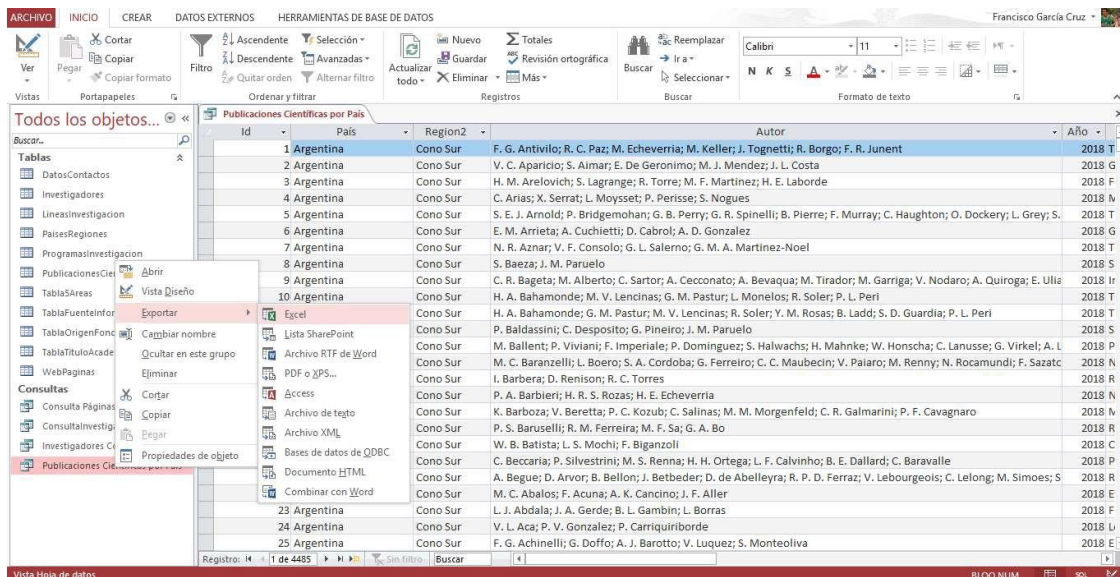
ARCHIVO INICIO CREAR DATOS EXTERNOS HERRAMIENTAS DE BASE DE DATOS Francisco García Cruz

Ver
Vistas
Pegar
Cortar
Copiar
Copiar formato
Portapapeles
Filtro
Ascendente
Descendente
Quitar orden
Selección
Avanzadas
Alternar filtro
Ordenar y filtrar
Actualizar todo
Nuevo
Guardar
Eliminar
Totales
Revisión ortográfica
Más
Registros
Buscar
Reemplazar
Ir a
Seleccionar
Buscar
Calibri 11
N K S
Formato de texto

Todos los objetos...
Buscar...
Tablas
DatosContactos
Investigadores
LineasInvestigacion
PaisesRegiones
ProgramasInvestigacion
PublicacionesCie
TablaSAreas
TablaFuenteInfor
TablaOrigenFond
TablaTituloAcade
WebPaginas
Consultas
Consulta Páginas
ConsultaInvestig
Investigadores C
Publicaciones Científicas por País

Abrir
Vista Diseño
Exportar
Cambiar nombre
Ocultar en este grupo
Eliminar
Cortar
Copiar
Pegar
Propiedades de objeto

Excel
Lista SharePoint
Archivo RTF de Word
PDF o XPS...
Access
Archivo de texto
Archivo XML
Bases de datos de ODBC
Documento HTML
Combinar con Word

Publicaciones Científicas por País

| Id | País | Region2 | Autor | Año |
|---|---|---|---|---|
| 1 | Argentina | Cono Sur | F. G. Antivilo; R. C. Paz; M. Echeverria; M. Keller; J. Tognetti; R. Borgo; F. R. Junent | 2018 |
| 2 | Argentina | Cono Sur | V. C. Aparicio; S. Aimar; E. De Geronimo; M. J. Mendez; J. L. Costa | 2018 |
| 3 | Argentina | Cono Sur | H. M. Arelovich; S. Lagrange; R. Torre; M. F. Martinez; H. E. Laborde | 2018 |
| 4 | Argentina | Cono Sur | C. Arias; X. Serrat; L. Moysset; P. Perisse; S. Nogues | 2018 |
| 5 | Argentina | Cono Sur | S. E. J. Arnold; P. Bridgemohan; G. B. Perry; G. R. Spinelli; B. Pierre; F. Murray; C. Haughton; O. Dockery; L. Grey; S. | 2018 |
| 6 | Argentina | Cono Sur | E. M. Arrieta; A. Cuchietti; D. Cabrol; A. D. Gonzalez | 2018 |
| 7 | Argentina | Cono Sur | N. R. Aznar; F. V. Consolo; G. L. Salerno; G. M. A. Martinez-Noel | 2018 |
| 8 | Argentina | Cono Sur | S. Baeza; J. M. Paruelo | 2018 |
| 9 | Argentina | Cono Sur | C. R. Bageta; M. Alberto; C. Sartor; A. Cecconato; A. Bevaqua; M. Tirador; M. Garriga; V. Nodaro; A. Quiroga; E. Ulia | 2018 |
| 10 | Argentina | Cono Sur | H. A. Bahamonde; M. V. Lencinas; G. M. Pastur; L. Monelos; R. Soler; P. L. Peri | 2018 |
| | | Cono Sur | H. A. Bahamonde; G. M. Pastur; M. V. Lencinas; R. Soler; Y. M. Rosas; B. Ladd; S. D. Guardia; P. L. Peri | 2018 |
| | | Cono Sur | P. Baldassini; C. Desposito; G. Pineiro; J. M. Paruelo | 2018 |
| | | Cono Sur | M. Ballent; P. Viviani; F. Imperiale; P. Dominguez; S. Halwachs; H. Mahnke; W. Honscha; C. Lanusse; G. Virkel; A. L | 2018 |
| | | Cono Sur | M. C. Baranzelli; L. Boero; S. A. Cordoba; G. Ferreiro; C. C. Maubecin; V. Paiaro; M. Renny; N. Rocamundi; F. Sazatc | 2018 |
| | | Cono Sur | I. Barbera; D. Renison; R. C. Torres | 2018 |
| | | Cono Sur | P. A. Barbieri; H. R. S. Rozas; H. E. Echeverria | 2018 |
| | | Cono Sur | K. Barboza; V. Beretta; P. C. Kozub; C. Salinas; M. M. Morgenfeld; C. R. Galmarini; P. F. Cavagnaro | 2018 |
| | | Cono Sur | P. S. Baruselli; R. M. Ferreira; M. F. Sa; G. A. Bo | 2018 |
| | | Cono Sur | W. B. Batista; L. S. Mochi; F. Biganzoli | 2018 |
| | | Cono Sur | C. Beccaria; P. Silvestrini; M. S. Renna; H. H. Ortega; L. F. Calvinho; B. E. Dallard; C. Baravalle | 2018 |
| | | Cono Sur | A. Begue; D. Arvor; B. Bellon; J. Betbeder; D. de Abelleyra; R. P. D. Ferraz; V. Lebourgeois; C. Lelong; M. Simoes; S | 2018 |
| | | Cono Sur | M. C. Abalos; F. Acuna; A. K. Cancino; J. F. Aller | 2018 |
| 23 | Argentina | Cono Sur | L. J. Abdala; J. A. Gerde; B. L. Gambin; L. Borras | 2018 |
| 24 | Argentina | Cono Sur | V. L. Aca; P. V. Gonzalez; P. Carriquiriborde | 2018 |
| 25 | Argentina | Cono Sur | F. G. Achinelli; G. Doffo; A. J. Barotto; V. Luquez; S. Monteoliva | 2018 |

Registro: 1 de 4485 Sin filtro Buscar
Vista Hoja de datos BLOQ NUM